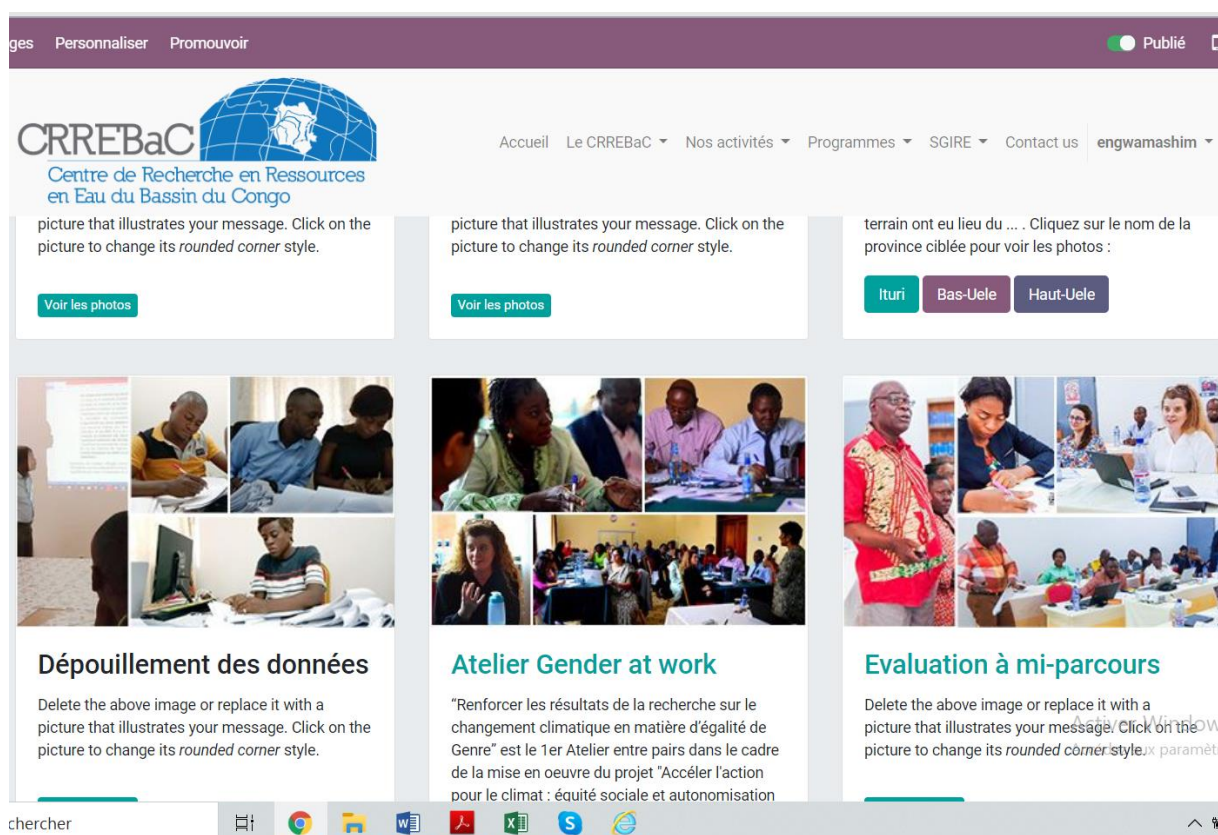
ges Personnaliser Promouvoir

Publié

CRREBaC
Centre de Recherche en Ressources en Eau du Bassin du Congo

Accueil Le CRREBaC ▾ Nos activités ▾ Programmes ▾ SGIRE ▾ Contact us engwamashim ▾

picture that illustrates your message. Click on the picture to change its *rounded corner* style.

Voir les photos

picture that illustrates your message. Click on the picture to change its *rounded corner* style.

Voir les photos

terrain ont eu lieu du ... . Cliquez sur le nom de la province ciblée pour voir les photos :

Ituri Bas-Uele Haut-Uele

Dépouillement des données

Delete the above image or replace it with a picture that illustrates your message. Click on the picture to change its *rounded corner* style.

Atelier Gender at work

"Renforcer les résultats de la recherche sur le changement climatique en matière d'égalité de Genre" est le 1er Atelier entre pairs dans le cadre de la mise en oeuvre du projet "Accéler l'action pour le climat : équité sociale et autonomisation

Evaluation à mi-parcours

Delete the above image or replace it with a picture that illustrates your message. Click on the picture to change its *rounded corner* style.

Activer Windows
Accédez aux paramèt

chercher